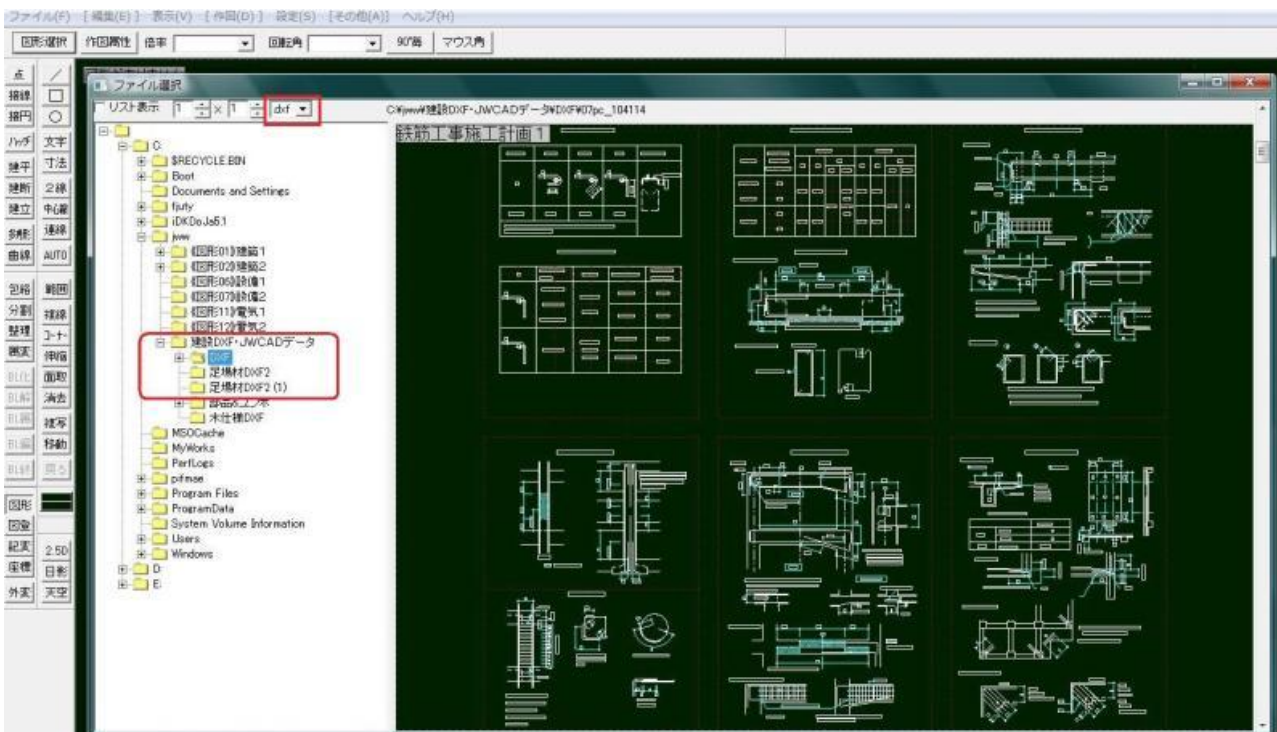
ファイル(F) [編集(E)] 表示(V) [作図(D)] 設定(S) [その他(A)] ヘルプ(H)

図形選択 作図属性 倍率 回転角 90°毎 マウス角

点 / 接線 □ 接円 ○ ハッチ 文字 建平 寸法 建断 2線 建立 中心線 多角形 連線 曲線 AUTO 包絡 範囲 分割 複線 整理 コーナー 属変 伸縮 BL化 面取 BL解 消去 BL属 複写 BL編 移動 BL終 戻る 図形 図登 記変 2.5D 座標 日影 外変 天空

ファイル選択

リスト表示 1 × 1 dxf

C:¥jww¥建設DXF・JWCADデータ¥DXF¥07pc_104114

C
$RECYCLE.BIN
Boot
Documents and Settings
fjuty
iDKDoJa5.1
jww
《図形01》建築1
《図形02》建築2
《図形06》設備1
《図形07》設備2
《図形11》電気1
《図形12》電気2
建設DXF・JWCADデータ
DXF
足場材DXF2
足場材DXF2 (1)
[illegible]
木仕様DXF
MSOCache
MyWorks
PerfLogs
pifmae
Program Files
ProgramData
System Volume Information
Users
Windows
D
E

鉄筋工事施工計画 1